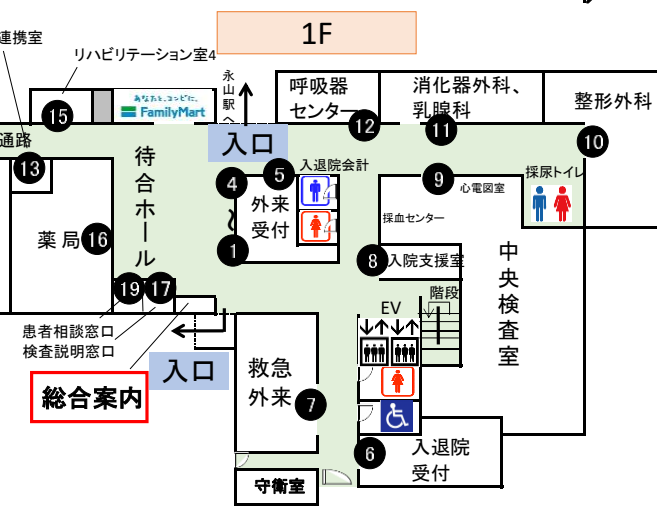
1F

連携室

リハビリテーション室4

15

あなたと、コンビに、FamilyMart

永山駅へ

呼吸器センター

12

消化器外科、乳腺科

11

整形外科

10

入口

通路

13

待合ホール

4

5

入退院会計

外来受付

1

9

心電図室

採尿トイレ

採血センター

薬局

16

8

入院支援室

中央検査室

19

17

階段

EV

患者相談窓口

検査説明窓口

入口

総合案内

救急外来

7

6

入退院受付

守衛室